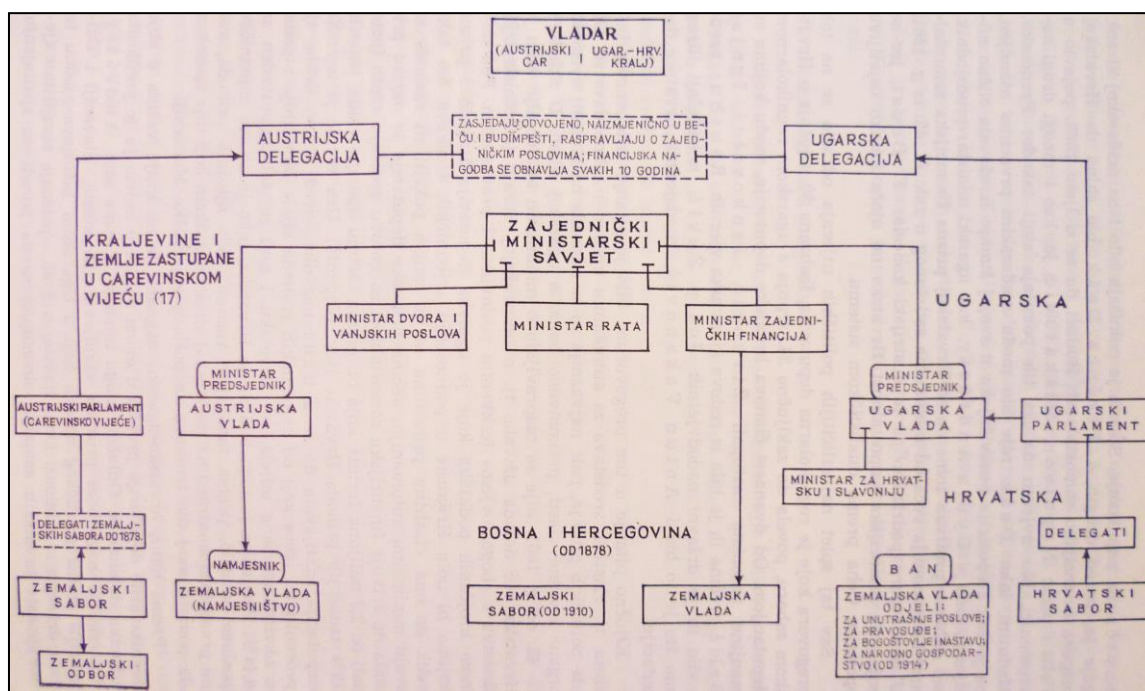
VLADAR
(AUSTRIJSKI CAR I UGAR.-HRV. KRALJ)

AUSTRIJSKA DELEGACIJA

ZASJEDAJU ODVOJENO, NAIZMJENIČNO U BEČU I BUDIMPEŠTI, RASPRAVLJAJU O ZAJEDNIČKIM POSLOVIMA; FINANCIJSKA NAGODBA SE OBNAVLJA SVAKIH 10 GODINA

UGARSKA DELEGACIJA

KRALJEVINE I ZEMLJE ZASTUPANE U CAREVINSKOM VIJEĆU (17)

ZAJEDNIČKI MINISTARSKI SAVJET

UGARSKA

MINISTAR DVORA I VANJSKIH POSLOVA

MINISTAR RATA

MINISTAR ZAJEDNIČKIH FINANCIJA

MINISTAR PREDSJEDNIK

AUSTRIJSKA VLADA

AUSTRIJSKI PARLAMENT (CAREVINSKO VIJEĆE)

MINISTAR PREDSJEDNIK

UGARSKA VLADA

UGARSKI PARLAMENT

MINISTAR ZA HRVATSKU I SLAVONIJU

HRVATSKA

DELEGATI ZEMALJSKIH SABORA OD 1878.

BOSNA I HERCEGOVINA
(OD 1878)

DELEGATI

NAMJESNIK

ZEMALJSKA VLADA (NAMJESNIŠTVO)

ZEMALJSKI SABOR

ZEMALJSKI SABOR (OD 1910)

ZEMALJSKA VLADA

BAN

ZEMALJSKA VLADA
ODJELI:
ZA UNUTRAŠNJE POSLOVE;
ZA PRAVOSUĐE;
ZA BOGOŠTOVLJE I NASTAVU;
ZA NARODNO GOSPODARSTVO (OD 1914)

HRVATSKI SABOR

ZEMALJSKI ODBOR